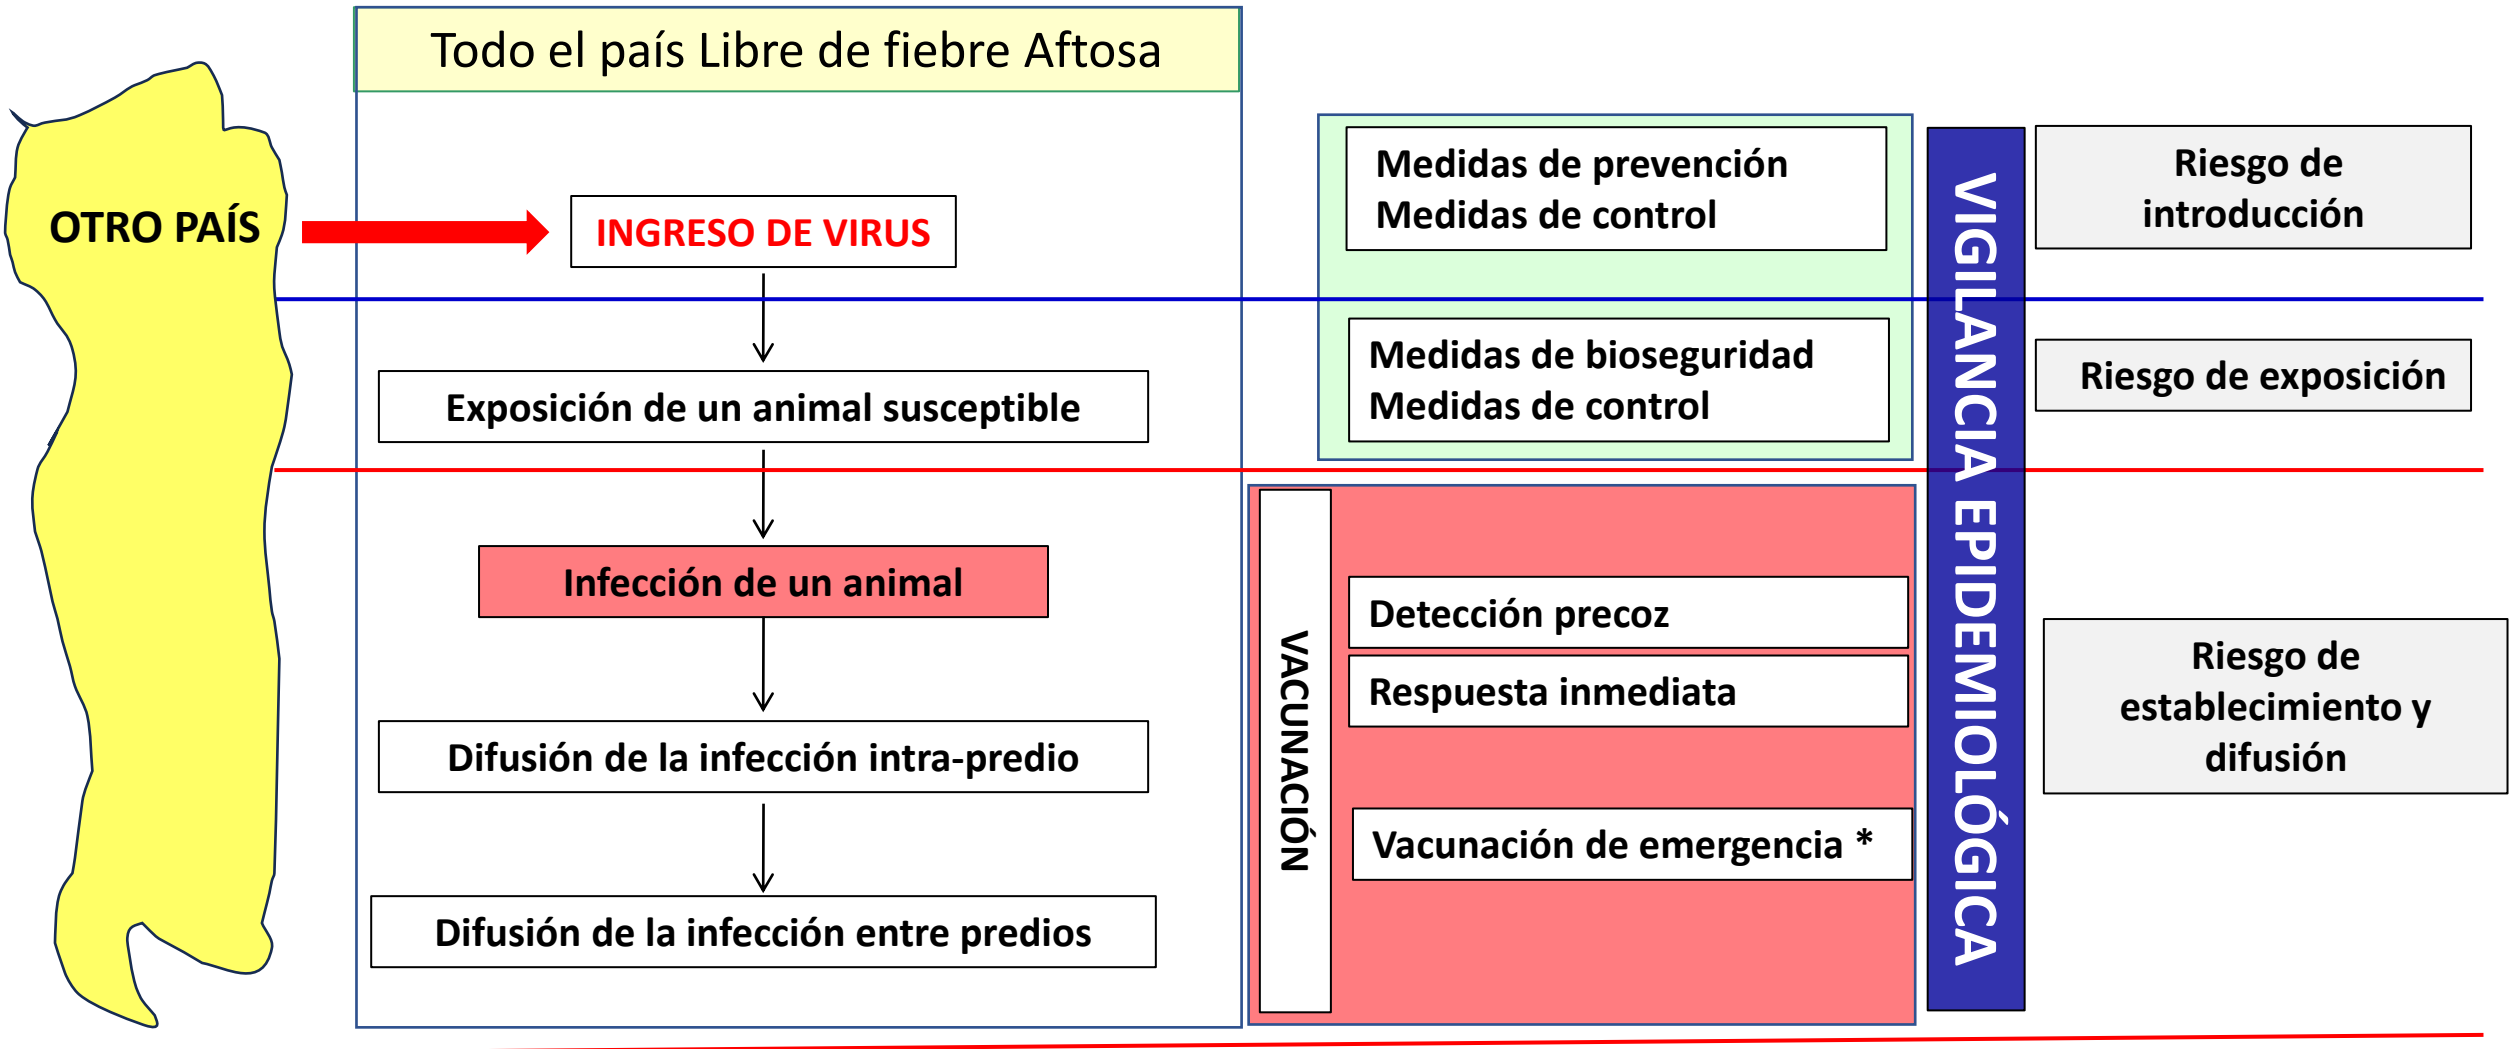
OTRO PAÍS

Todo el país Libre de fiebre Aftosa

INGRESO DE VIRUS

Exposición de un animal susceptible

Infección de un animal

Difusión de la infección intra-predio

Difusión de la infección entre predios

Medidas de prevención
Medidas de control

Medidas de bioseguridad
Medidas de control

VACUNACIÓN

Detección precoz

Respuesta inmediata

Vacunación de emergencia *

VIGILANCIA EPIDEMIOLÓGICA

Riesgo de introducción

Riesgo de exposición

Riesgo de establecimiento y difusión